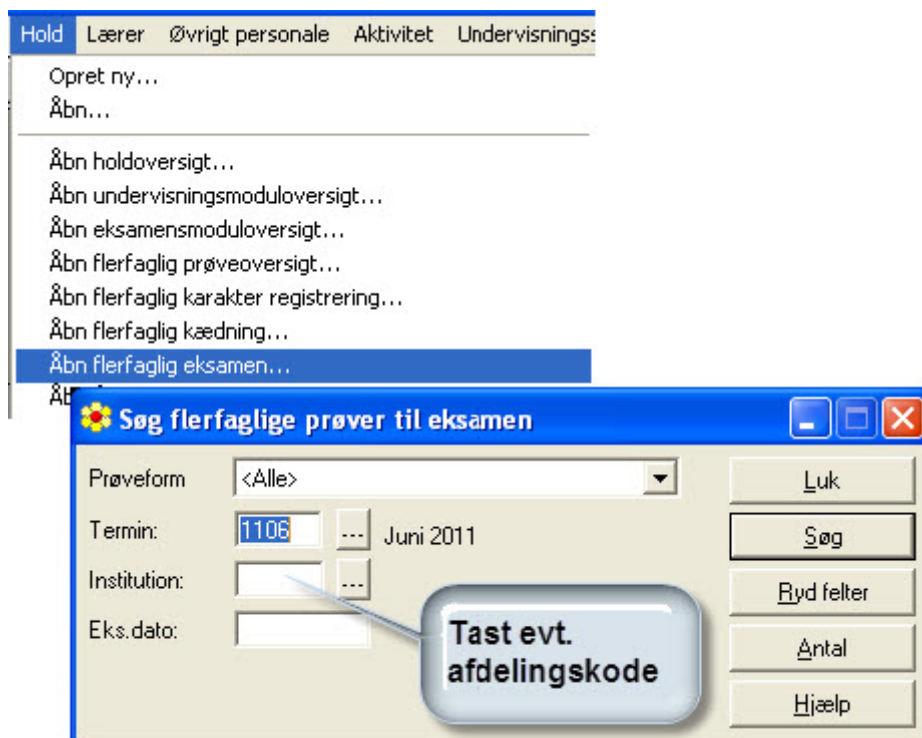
Hold Lærer Øvrigt personale Aktivitet Undervisningss

Opret ny...
Åbn...

Åbn holdoversigt...
Åbn undervisningsmoduloversigt...
Åbn eksamensmoduloversigt...
Åbn flerfaglig prøveoversigt...
Åbn flerfaglig karakter registrering...
Åbn flerfaglig kædning...
Åbn flerfaglig eksamen...
Åb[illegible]

Søg flerfaglige prøver til eksamen

Prøveform <Alle>
Termin: 1106 ... Juni 2011
Institution: ...
Eks.dato:

Luk
Søg
Ryd felter
Antal
Hjælp

Tast evt. afdelingskode